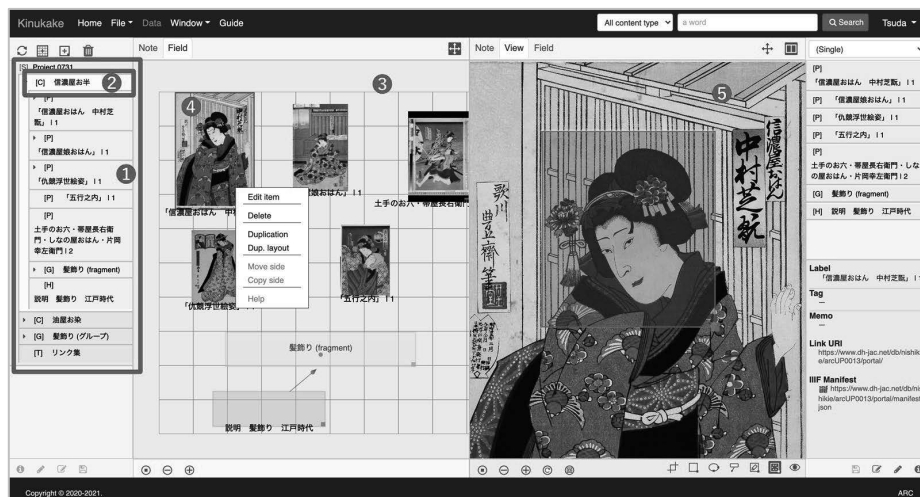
Kinukake Home File Data Window Guide

All content type a word Q Search Tsuda

[S] Project 0731

[C] 信濃屋お半

2

[P] 「信濃屋おはん 中村芝翫」 I 1

[P] 「信濃屋娘おはん」 I 1

[P] 「仇競浮世絵姿」 I 1

1

[P] 「五行之内」 I 1

[P] 土手のお六・帯屋長右衛門・しなの屋おはん・片岡幸左衛門 I 2

[G] 髪飾り (fragment)

[H] 説明 髪飾り 江戸時代

[C] 油屋お染

[G] 髪飾り (グループ)

[T] リンク集

Note Field

3

4

「信濃屋おはん 中

「娘おはん」

土手のお六・帯屋長右衛門

Edit item
Delete
Duplication
Dup. layout
Move side
Copy side
Help

「仇競浮世絵姿」

「五行之内」 I 1

髪飾り (fragment)

説明 髪飾り 江戸時代

Note View Field

5

信濃屋おはん

中村芝翫

歌川豊国筆

(Single)

[P] 「信濃屋おはん 中村芝翫」 I 1

[P] 「信濃屋娘おはん」 I 1

[P] 「仇競浮世絵姿」 I 1

[P] 「五行之内」 I 1

[P] 土手のお六・帯屋長右衛門・しなの屋おはん・片岡幸左衛門 I 2

[G] 髪飾り (fragment)

[H] 説明 髪飾り 江戸時代

Label
「信濃屋おはん 中村芝翫」 I

Tag
—

Memo
—

Link URI
https://www.dh-jac.net/db/nishike/arcUP0013/portal/

IIIF Manifest
https://www.dh-jac.net/db/nishikie/arcUP0013/portal/manifest.json

Copyright © 2020-2021.

ARC